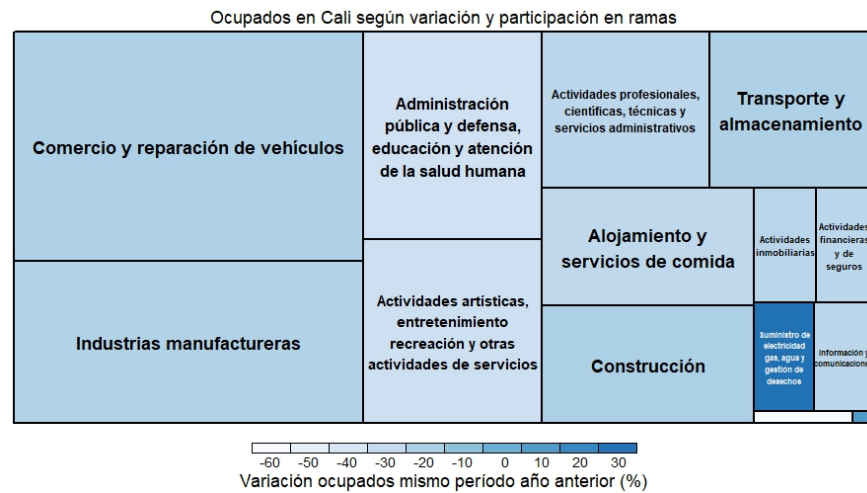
Ocupados en Cali según variación y participación en ramas

Comercio y reparación de vehículos

Industrias manufactureras

Administración pública y defensa, educación y atención de la salud humana

Actividades artísticas, entretenimiento recreación y otras actividades de servicios

Actividades profesionales, científicas, técnicas y servicios administrativos

Transporte y almacenamiento

Alojamiento y servicios de comida

Actividades inmobiliarias

Actividades financieras y de seguros

Construcción

Suministro de electricidad gas, agua y gestión de desechos

Información y comunicaciones

-60 -50 -40 -30 -20 -10 0 10 20 30
Variación ocupados mismo período año anterior (%)